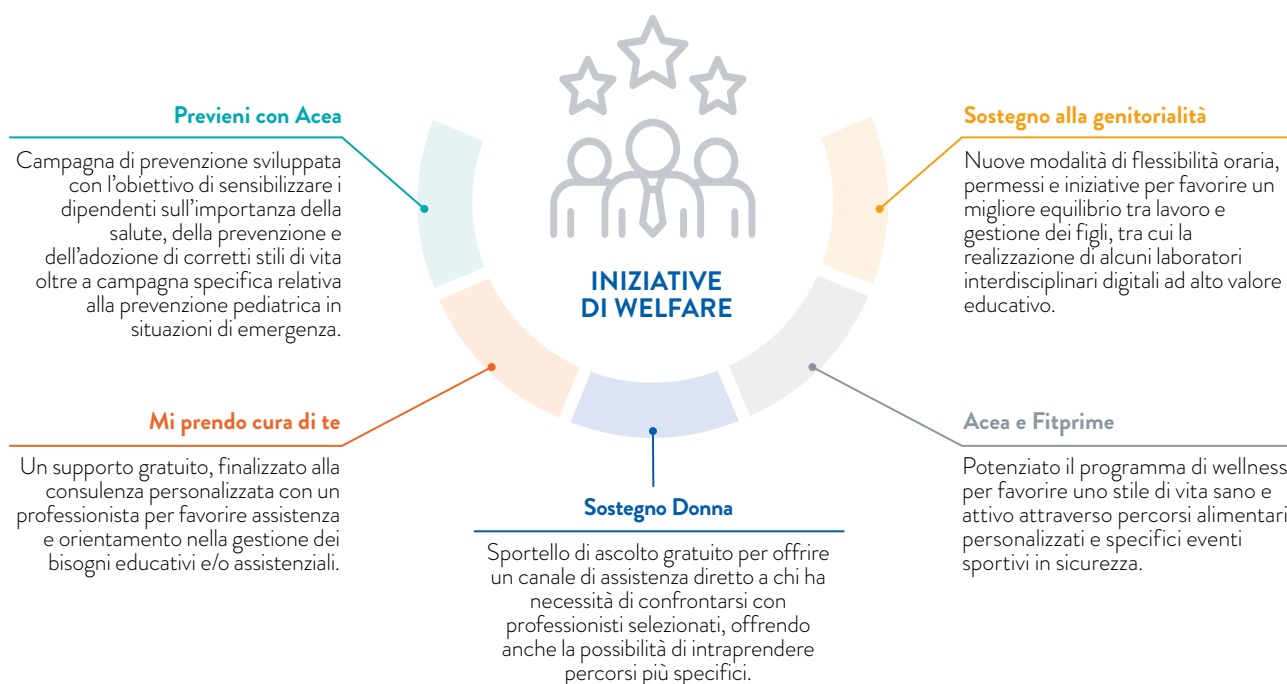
INIZIATIVE DI WELFARE

Previeni con Acea

Campagna di prevenzione sviluppata con l'obiettivo di sensibilizzare i dipendenti sull'importanza della salute, della prevenzione e dell'adozione di corretti stili di vita oltre a campagna specifica relativa alla prevenzione pediatrica in situazioni di emergenza.

Sostegno alla genitorialità

Nuove modalità di flessibilità oraria, permessi e iniziative per favorire un migliore equilibrio tra lavoro e gestione dei figli, tra cui la realizzazione di alcuni laboratori interdisciplinari digitali ad alto valore educativo.

Mi prendo cura di te

Un supporto gratuito, finalizzato alla consulenza personalizzata con un professionista per favorire assistenza e orientamento nella gestione dei bisogni educativi e/o assistenziali.

Sostegno Donna

Sportello di ascolto gratuito per offrire un canale di assistenza diretto a chi ha necessità di confrontarsi con professionisti selezionati, offrendo anche la possibilità di intraprendere percorsi più specifici.

Acea e Fitprime

Potenziato il programma di wellness per favorire uno stile di vita sano e attivo attraverso percorsi alimentari personalizzati e specifici eventi sportivi in sicurezza.